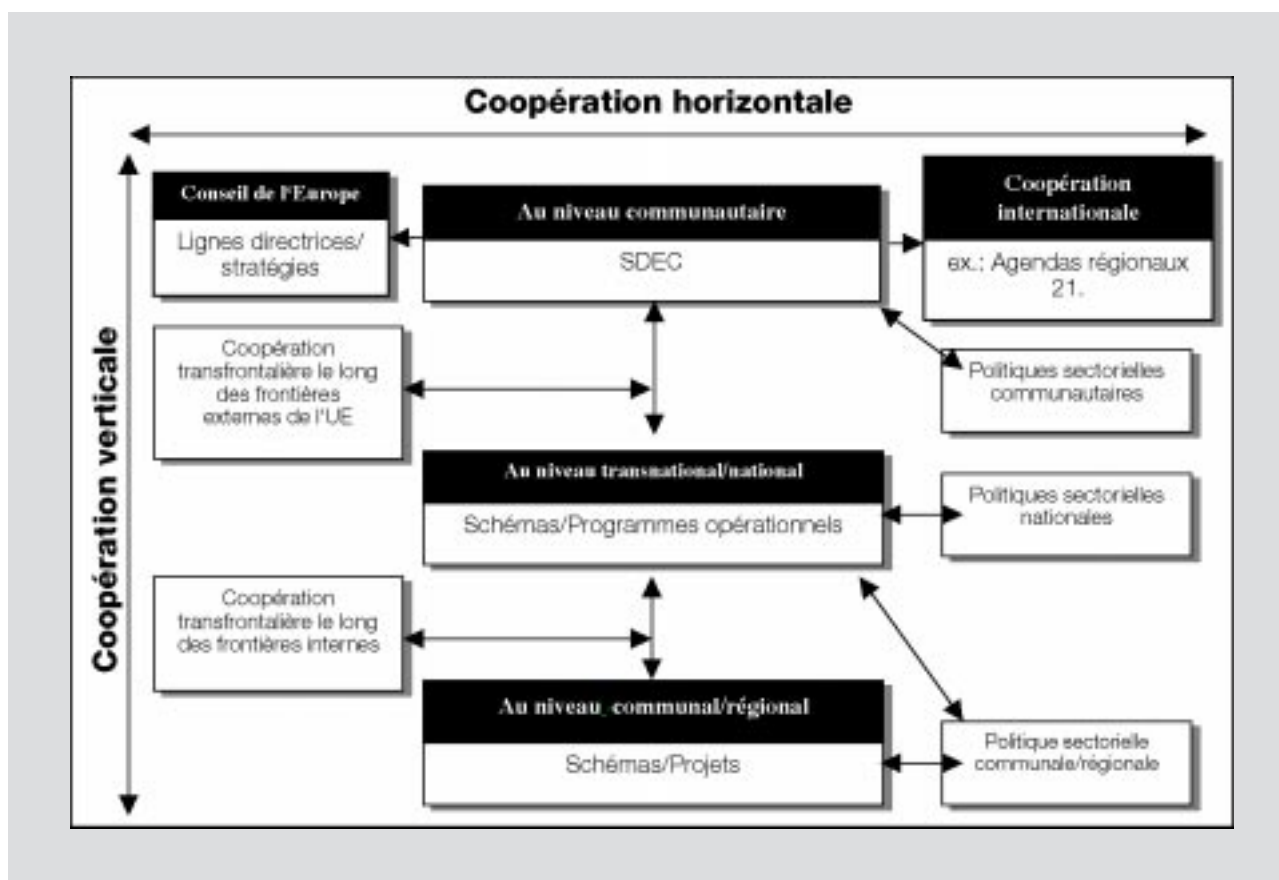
Coopération horizontale

Coopération verticale

Conseil de l'Europe

Lignes directrices/ stratégies

Au niveau communautaire

SDEC

Coopération internationale

ex.: Agendas régionaux 21.

Coopération transfrontalière le long des frontières externes de l'UE

Politiques sectorielles communautaires

Au niveau transnational/national

Schémas/Programmes opérationnels

Politiques sectorielles nationales

Coopération transfrontalière le long des frontières internes

Au niveau_communal/régional

Schémas/Projets

Politique sectorielle communale/régionale